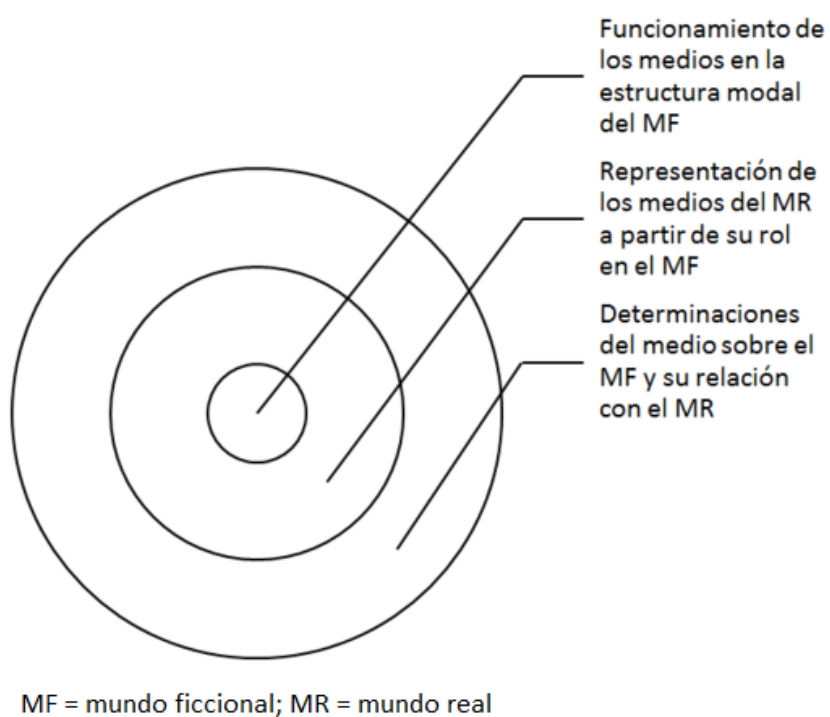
Funcionamiento de los medios en la estructura modal del MF

Representación de los medios del MR a partir de su rol en el MF

Determinaciones del medio sobre el MF y su relación con el MR

MF = mundo ficcional; MR = mundo real